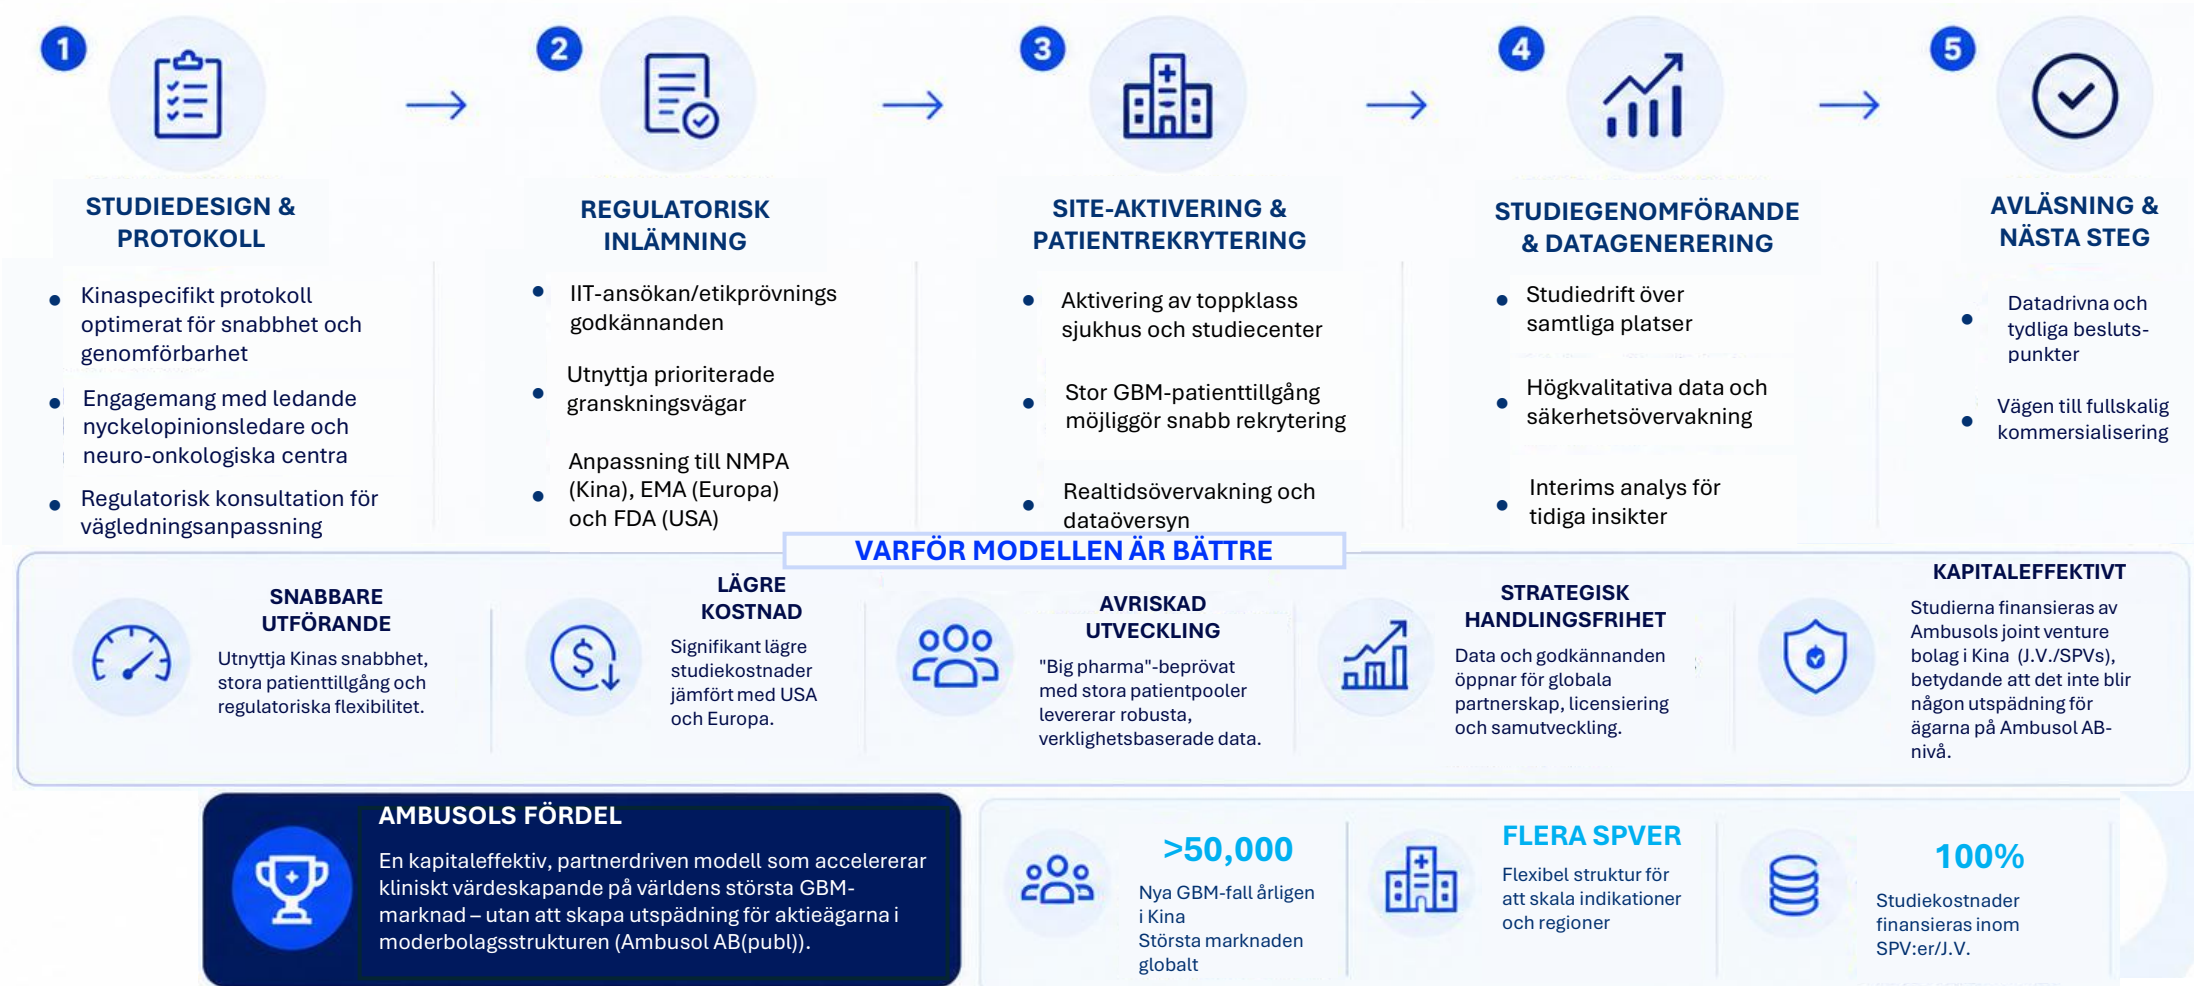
1

STUDIEDESIGN & PROTOKOLL

- Kinaspecifikt protokoll optimerat för snabbhet och genomförbarhet
- Engagemang med ledande nyckelopinionsledare och neuro-onkologiska centra
- Regulatorisk konsultation för vägledningsanpassning

2

REGULATORISK INLÄMNING

- IIT-ansökan/etikprövnings godkännanden
- Utnyttja prioriterade granskningsvägar
- Anpassning till NMPA (Kina), EMA (Europa) och FDA (USA)

3

SITE-AKTIVERING & PATIENTREKRYTERING

- Aktivering av toppklass sjukhus och studiecenter
- Stor GBM-patienttillgång möjliggör snabb rekrytering
- Realtidsövervakning och dataöversyn

4

STUDIEGENOMFÖRANDE & DATAGENERERING

- Studiedrift över samtliga platser
- Högkvalitativa data och säkerhetsövervakning
- Interims analys för tidiga insikter

5

AVLÄSNING & NÄSTA STEG

- Datadrivna och tydliga besluts-punkter
- Vägen till fullskalig kommersialisering

VARFÖR MODELLEN ÄR BÄTTRE

SNABBARE UTFÖRANDE
Utnyttja Kinas snabbhet, stora patienttillgång och regulatoriska flexibilitet.

LÄGRE KOSTNAD
Signifikant lägre studiekostnader jämfört med USA och Europa.

AVRISKAD UTVECKLING
"Big pharma"-beprövat med stora patientpooler levererar robusta, verklighetsbaserade data.

STRATEGISK HANDLINGSFRIHET
Data och godkännanden öppnar för globala partnerskap, licensiering och samutveckling.

KAPITALEFFEKTIVT
Studierna finansieras av Ambusols joint venture bolag i Kina (J.V./SPVs), betydande att det inte blir någon utspädning för ägarna på Ambusol AB-nivå.

AMBUSOLS FÖRDEL
En kapitaleffektiv, partnerdriven modell som accelererar kliniskt värdeskapande på världens största GBM-marknad – utan att skapa utspädning för aktieägarna i moderbolagsstrukturen (Ambusol AB(publ)).

>50,000
Nya GBM-fall årligen i Kina
Största marknaden globalt

FLERA SPVER
Flexibel struktur för att skala indikationer och regioner

100%
Studiekostnader finansieras inom SPV:er/J.V.